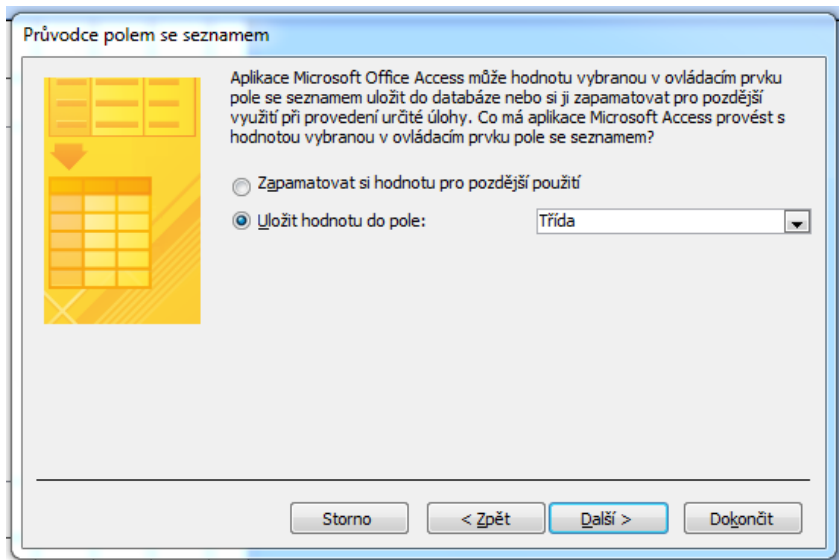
Průvodce polem se seznamem

Aplikace Microsoft Office Access může hodnotu vybranou v ovládacím prvku pole se seznamem uložit do databáze nebo si ji zapamatovat pro pozdější využití při provedení určité úlohy. Co má aplikace Microsoft Access provést s hodnotou vybranou v ovládacím prvku pole se seznamem?

Zapamatovat si hodnotu pro pozdější použití

Uložit hodnotu do pole:

Třída

Storno

< Zpět

Další >

Dokončit